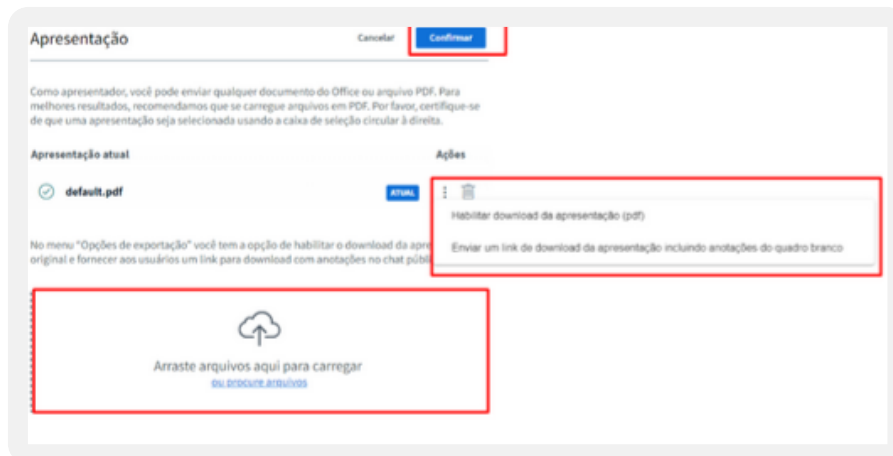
Apresentação

Cancelar

Confirmar

Como apresentador, você pode enviar qualquer documento do Office ou arquivo PDF. Para melhores resultados, recomendamos que se carregue arquivos em PDF. Por favor, certifique-se de que uma apresentação seja selecionada usando a caixa de seleção circular à direita.

Apresentação atual

Ações

default.pdf

ATUAL

Habilitar download da apresentação (pdf)

Enviar um link de download da apresentação incluindo anotações do quadro branco

No menu "Opções de exportação" você tem a opção de habilitar o download da apre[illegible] original e fornecer aos usuários um link para download com anotações no chat públi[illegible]

Arraste arquivos aqui para carregar

ou procure arquivos